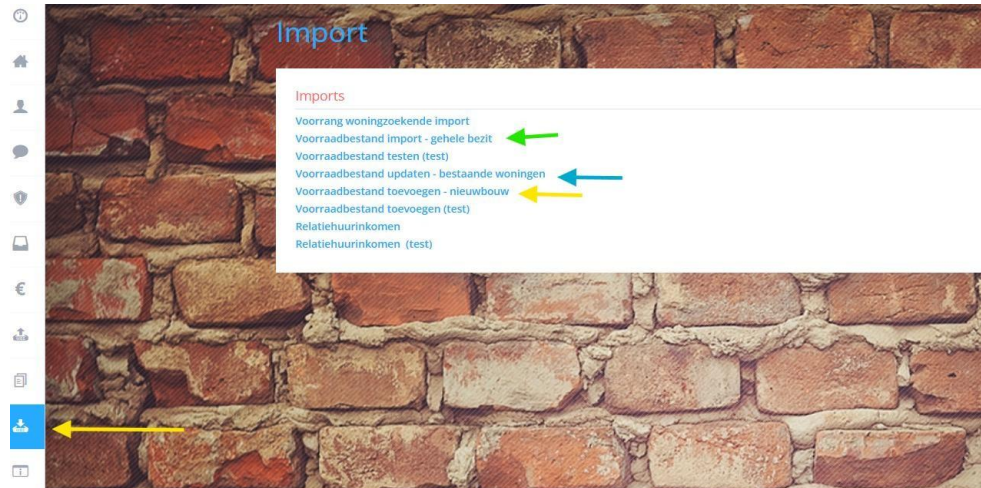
Import

Imports

Voorrang woningzoekende import
Voorraadbestand import - gehele bezit
Voorraadbestand testen (test)
Voorraadbestand updaten - bestaande woningen
Voorraadbestand toevoegen - nieuwbouw
Voorraadbestand toevoegen (test)
Relatiehuurinkomen
Relatiehuurinkomen (test)

€